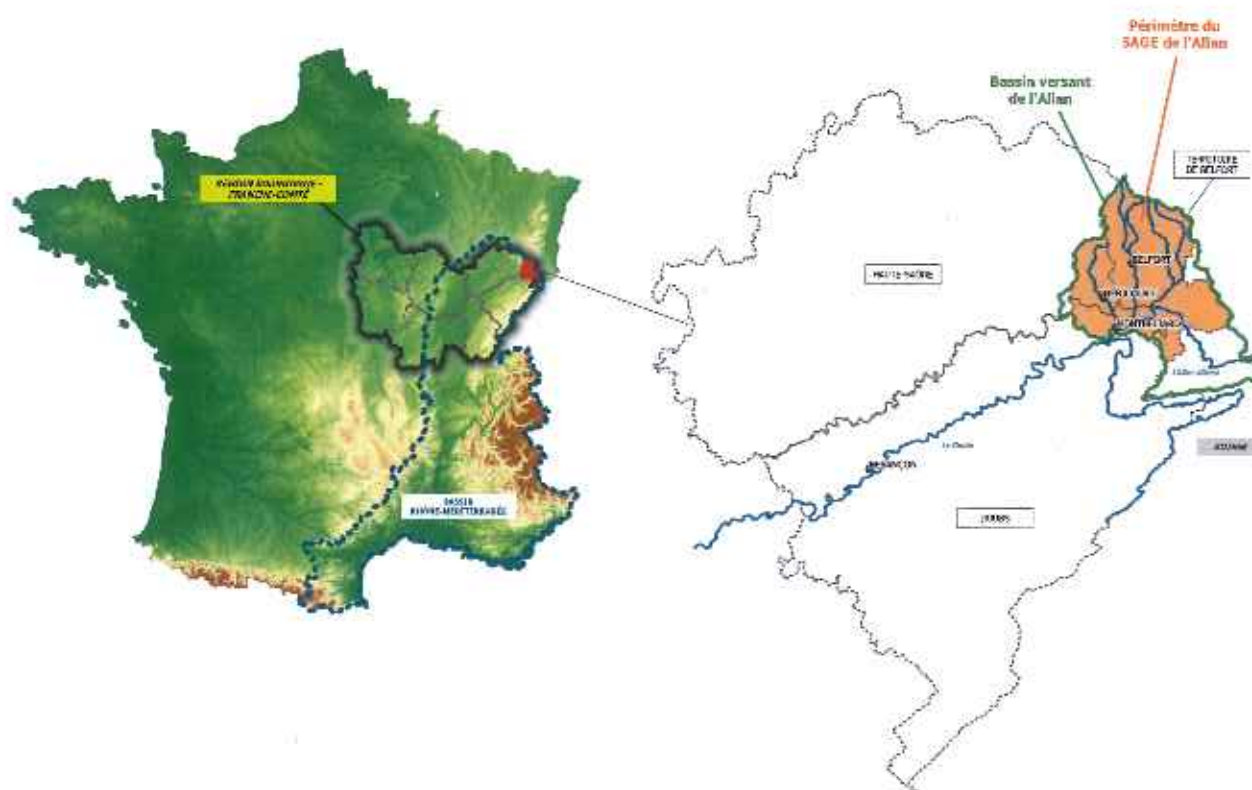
Périmètre du SAGE de l'Allan

Bassin versant de l'Allan

RÉGION BOURGOGNE - FRANCHE-COMTÉ

TERRITOIRE DE BELFORT

HAUTE-SAÔNE

BELFORT

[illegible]

MONTBÉLIARD

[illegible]

BESANÇON

Le Doubs

SUISSE

BASSIN RHÔNE-MÉDITERRANÉE

DOUBS